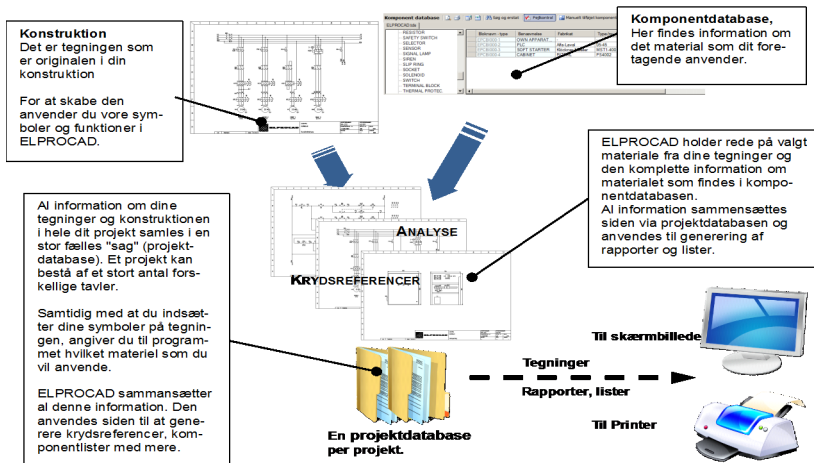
**Konstruktion**
Det er tegningen som er originalen i din konstruktion

For at skabe den anvender du vore symboler og funktioner i ELPROCAD.

Komponent database

Søg og erstat

Fejlkontrol

Manuelt tilføjet komponent

RESISTOR
SAFETY SWITCH
SELECTOR
SENSOR
SIGNAL LAMP
SIREN
SLIP RING
SOCKET
SOLENOID
SWITCH
TERMINAL BLOCK
THERMAL PROTEC

**Komponentdatabase,**
Her findes information om det material som dit foretagende anvender.

ELPROCAD holder rede på valgt materiale fra dine tegninger og den komplette information om materialet som findes i komponentdatabasen.
Al information sammensættes siden via projektdatabasen og anvendes til generering af rapporter og lister.

Al information om dine tegninger og konstruktionen i hele dit projekt samles i en stor fælles "sag" (projektdatabase). Et projekt kan bestå af et stort antal forskellige tavler.

Samtidig med at du indsætter dine symboler på tegningen, angiver du til programmet hvilket materiel som du vil anvende.

ELPROCAD sammansætter al denne information. Den anvendes siden til at generere krydsreferencer, komponentlister med mere.

ANALYSE

KRYDSREFERENCER

En projektdatabase per projekt.

Tegninger

Rapporter, lister

Til skærmbillede

Til Printer